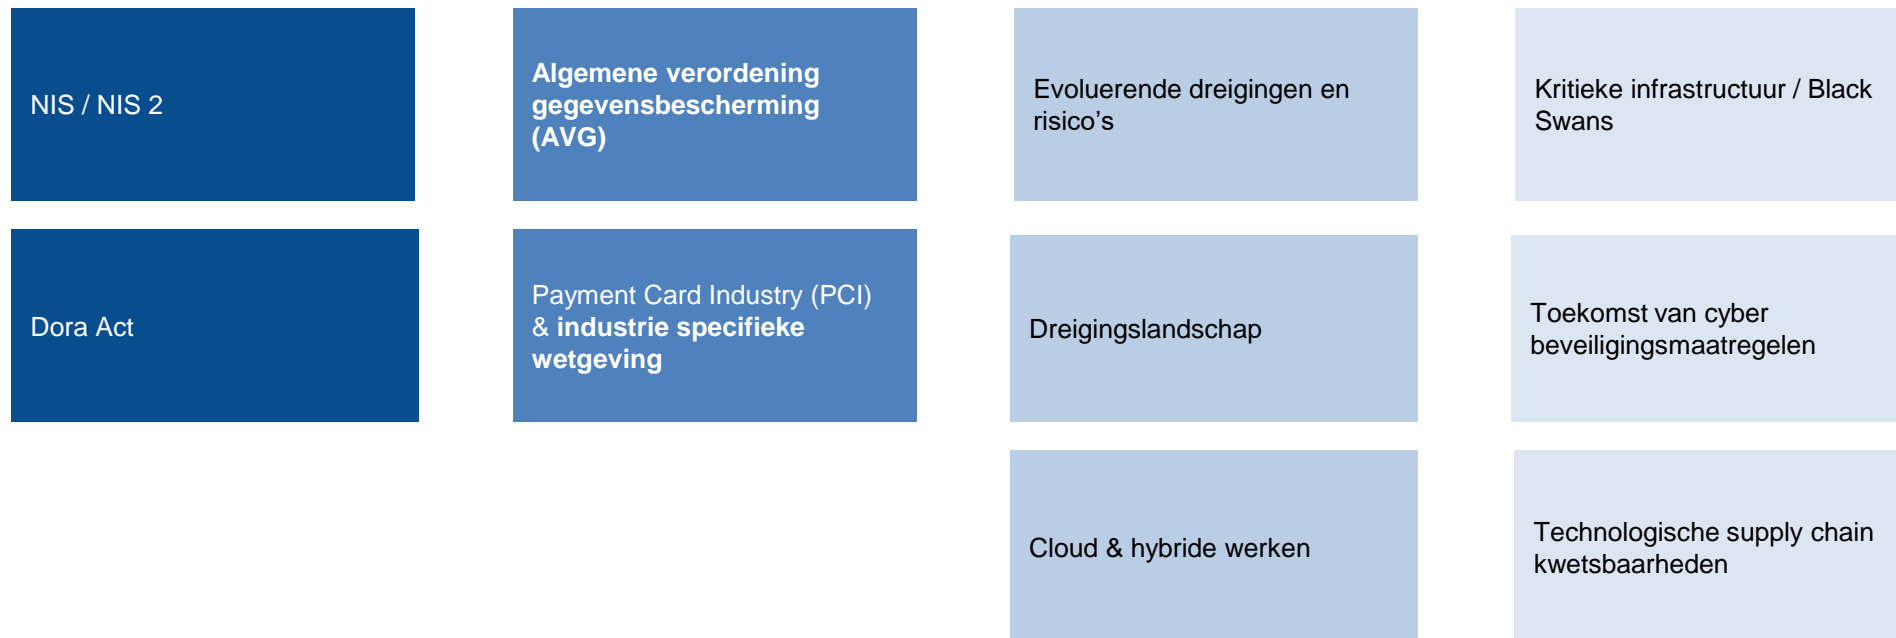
NIS / NIS 2

Dora Act

Algemene verordening gegevensbescherming (AVG)

Payment Card Industry (PCI) & industrie specifieke wetgeving

Evoluerende dreigingen en risico’s

Dreigingslandschap

Cloud & hybride werken

Kritieke infrastructuur / Black Swans

Toekomst van cyber beveiligingsmaatregelen

Technologische supply chain kwetsbaarheden